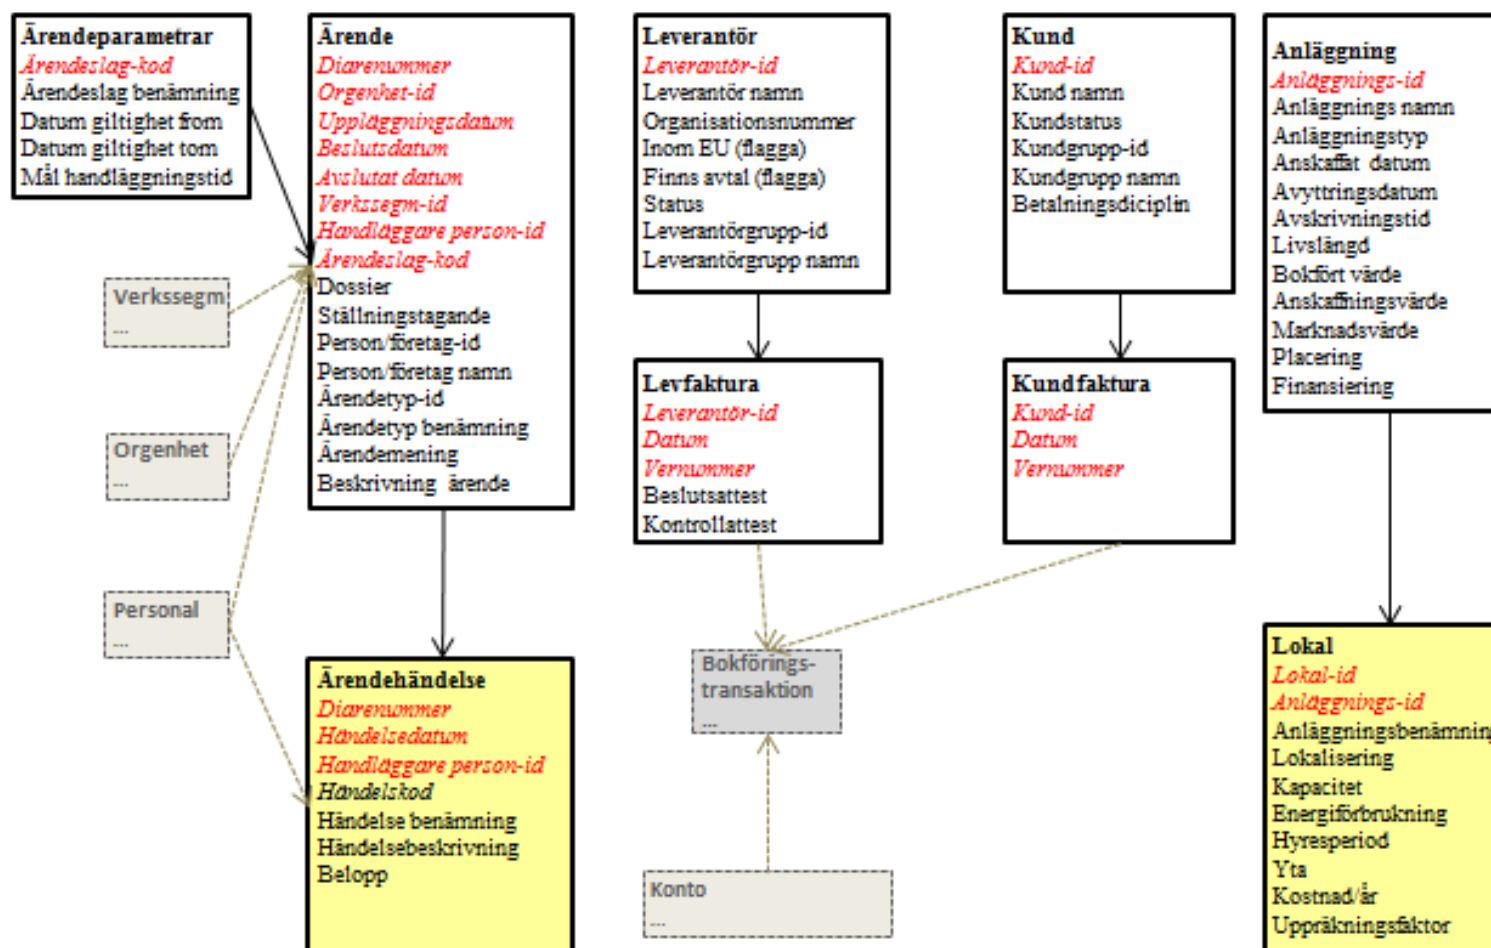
Ärendeparametrar
Ärendeslag-kod
Ärendeslag benämning
Datum giltighet from
Datum giltighet tom
Mål handläggningstid

Ärende
Diarenummer
Orgenhet-id
Uppläggningsdatum
Beslutsdatum
Avslutat datum
Verkssegm-id
Handläggare person-id
Ärendeslag-kod
Dossier
Ställningstagande
Person/företag-id
Person/företag namn
Ärendetyp-id
Ärendetyp benämning
Ärendemening
Beskrivning ärende

Leverantör
Leverantör-id
Leverantör namn
Organisationsnummer
Inom EU (flagga)
Finns avtal (flagga)
Status
Leverantörgrupp-id
Leverantörgrupp namn

Kund
Kund-id
Kund namn
Kundstatus
Kundgrupp-id
Kundgrupp namn
Betalningsdiciplin

Anläggning
Anläggnings-id
Anläggnings namn
Anläggningstyp
Anskaffat datum
Avyttringsdatum
Avskrivningstid
Livslängd
Bokfört värde
Anskaffningsvärde
Marknadsvärde
Placering
Finansiering

Verkssegm
...

Orgenhet
...

Personal
...

Levfaktura
Leverantör-id
Datum
Vernummer
Beslutsattest
Kontrollattest

Kundfaktura
Kund-id
Datum
Vernummer

Bokförings-transaktion
...

Konto
...

Ärendehändelse
Diarenummer
Händelsedatum
Handläggare person-id
Händelskod
Händelse benämning
Händelsebeskrivning
Belopp

Lokal
Lokal-id
Anläggnings-id
Anläggningsbenämnin
Lokalisering
Kapacitet
Energiförbrukning
Hyresperiod
Yta
Kostnad/år
Uppräkningsfaktor